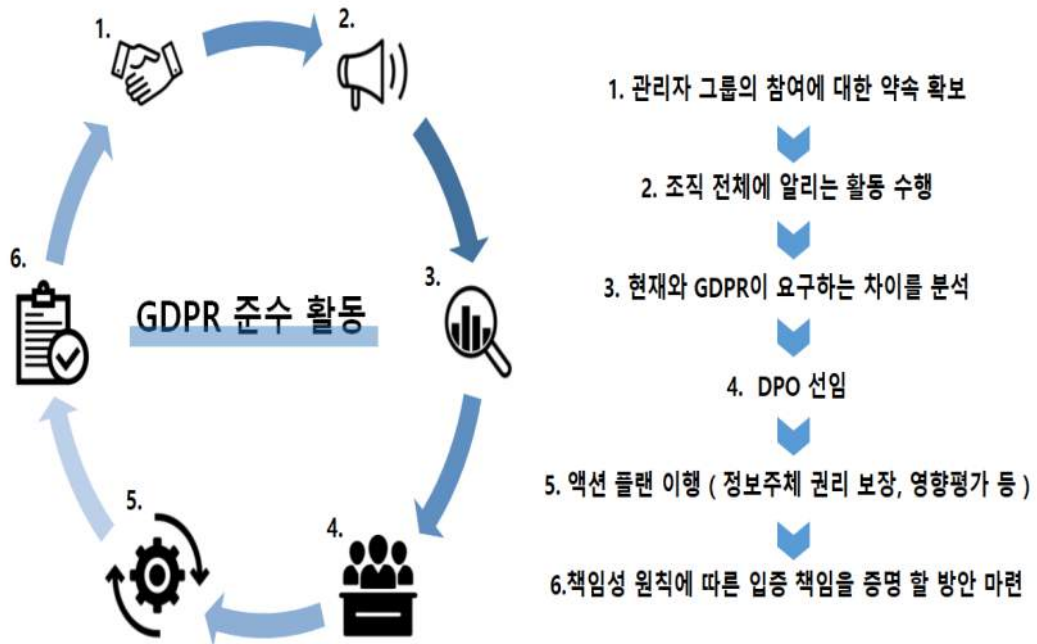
1.

2.

3.

4.

5.

6.

GDPR 준수 활동

1. 관리자 그룹의 참여에 대한 약속 확보

2. 조직 전체에 알리는 활동 수행

3. 현재와 GDPR이 요구하는 차이를 분석

4. DPO 선임

5. 액션 플랜 이행 ( 정보주체 권리 보장, 영향평가 등 )

6.책임성 원칙에 따른 입증 책임을 증명 할 방안 마련